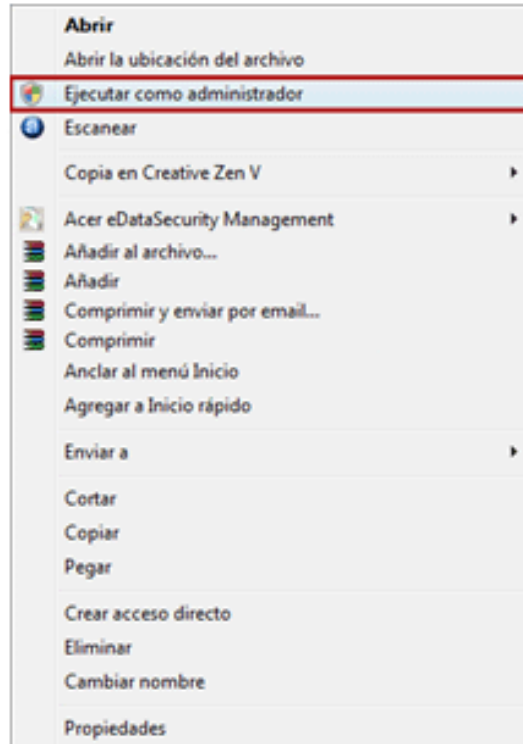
Abrir
Abrir la ubicación del archivo
Ejecutar como administrador
Escanear

Copia en Creative Zen V

Acer eDataSecurity Management
Añadir al archivo...
Añadir
Comprimir y enviar por email...
Comprimir
Anclar al menú Inicio
Agregar a Inicio rápido

Enviar a

Cortar
Copiar
Pegar

Crear acceso directo
Eliminar
Cambiar nombre

Propiedades